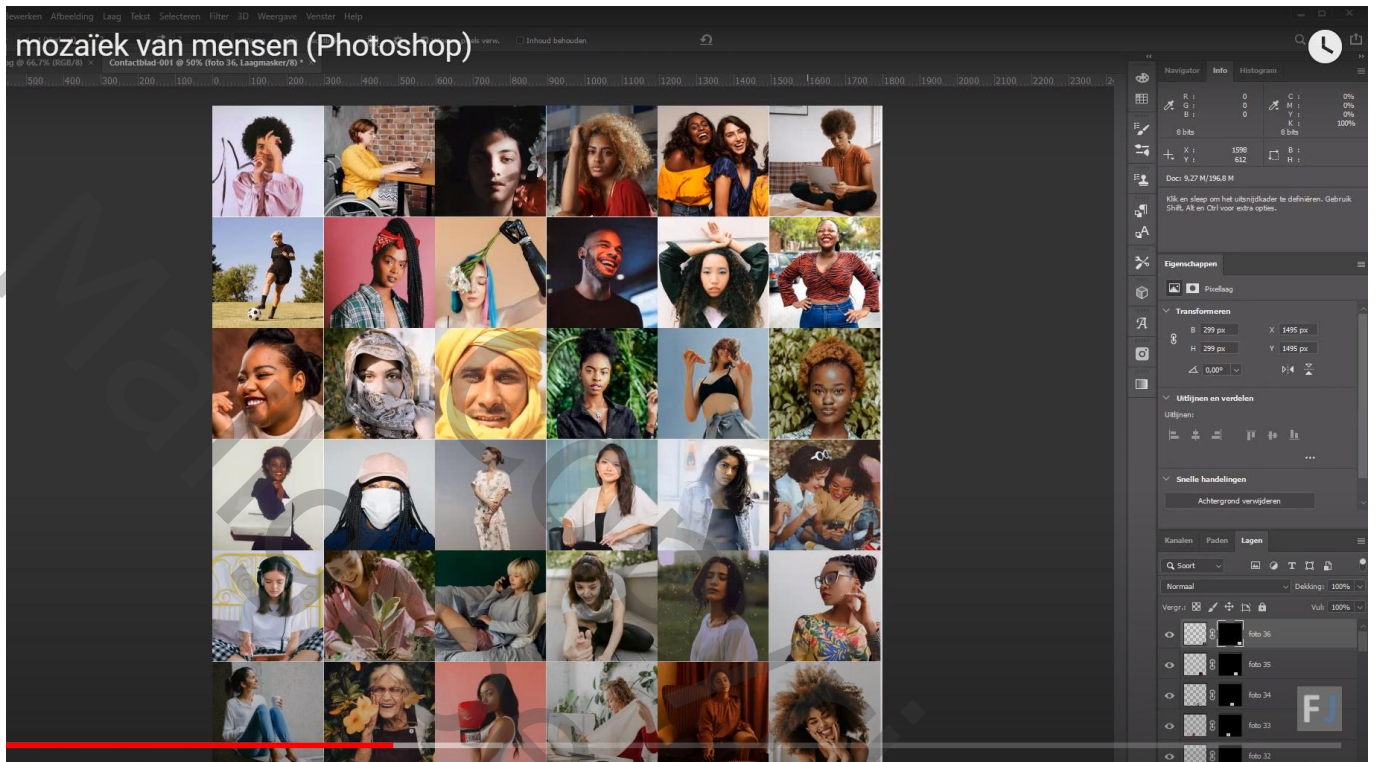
ewerken Afbeelding Laag Tekst Selecteren Filter 3D Weergave Venster Help

mozaïek van mensen (Photoshop)

ds verw. Inhoud behouden

g @ 66,7% (RGB/8) × Contactblad-001 @ 50% (foto 36, Laagmasker/8) *

500 400 300 200 100 0 100 200 300 400 500 600 700 800 900 1000 1100 1200 1300 1400 1500 1600 1700 1800 1900 2000 2100 2200 2300

Navigator Info Histogram

R : 0 C : 0%
G : 0 M : 0%
B : 0 Y : 0%
K : 100%
8 bits 8 bits

X : 1598 B :
Y : 612 H :

Doc: 9,27 M/196,8 M

Klik en sleep om het uitsnijdkader te definiëren. Gebruik Shift, Alt en Ctrl voor extra opties.

Eigenschappen

Pixellaag

Transformeren

B 299 px X 1495 px
H 299 px Y 1495 px

0,00°

Uitlijnen en verdelen

Uitlijnen:

...

Snelle handelingen

Achtergrond verwijderen

Kanalen Paden Lagen

Soort

Normaal Dekking: 100%

Vergr.: Vul: 100%

foto 36
foto 35
foto 34
foto 33
foto 32

FJ